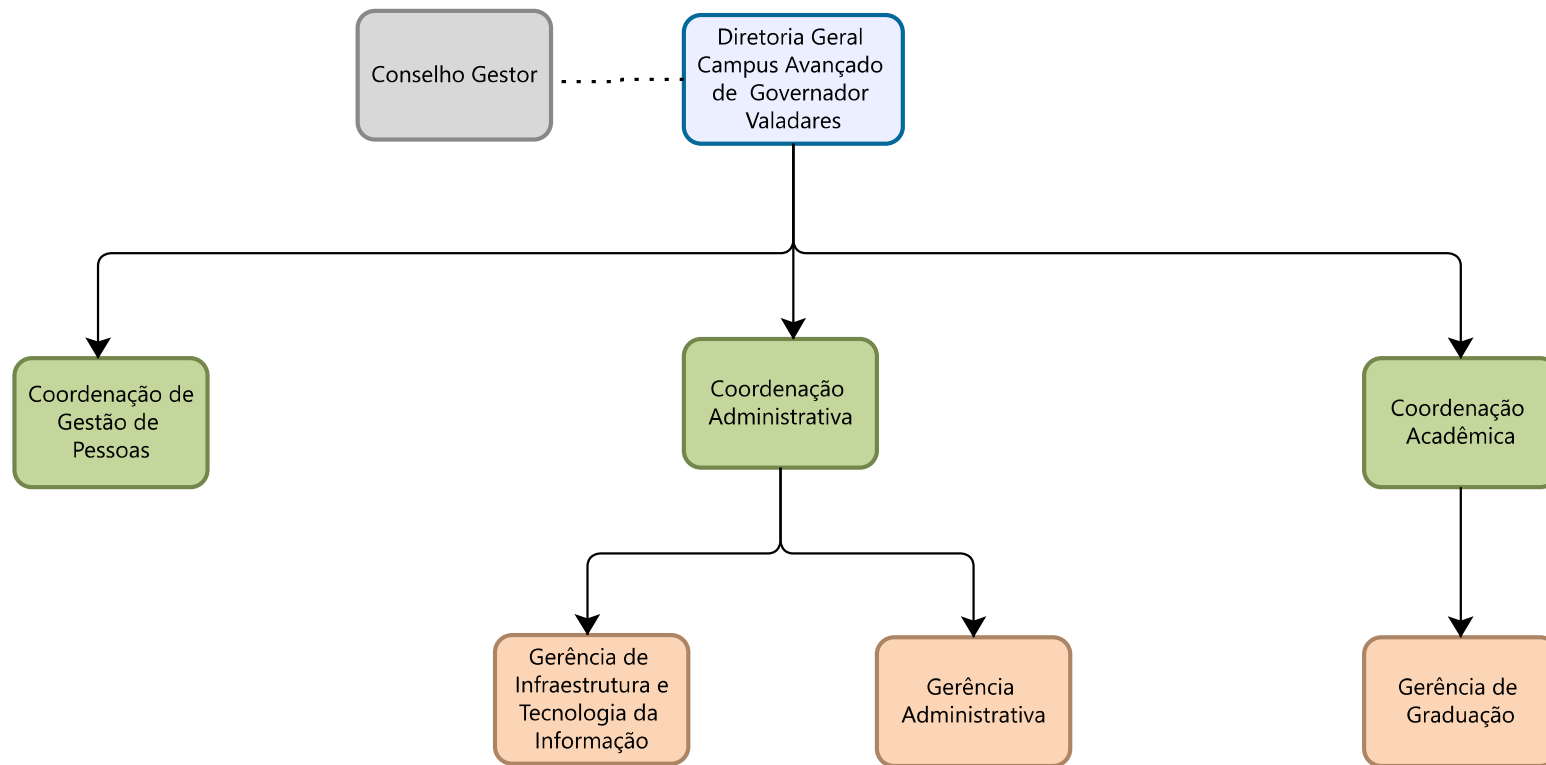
Conselho Gestor

Diretoria Geral Campus Avançado de Governador Valadares

Coordenação de Gestão de Pessoas

Coordenação Administrativa

Coordenação Acadêmica

Gerência de Infraestrutura e Tecnologia da Informação

Gerência Administrativa

Gerência de Graduação